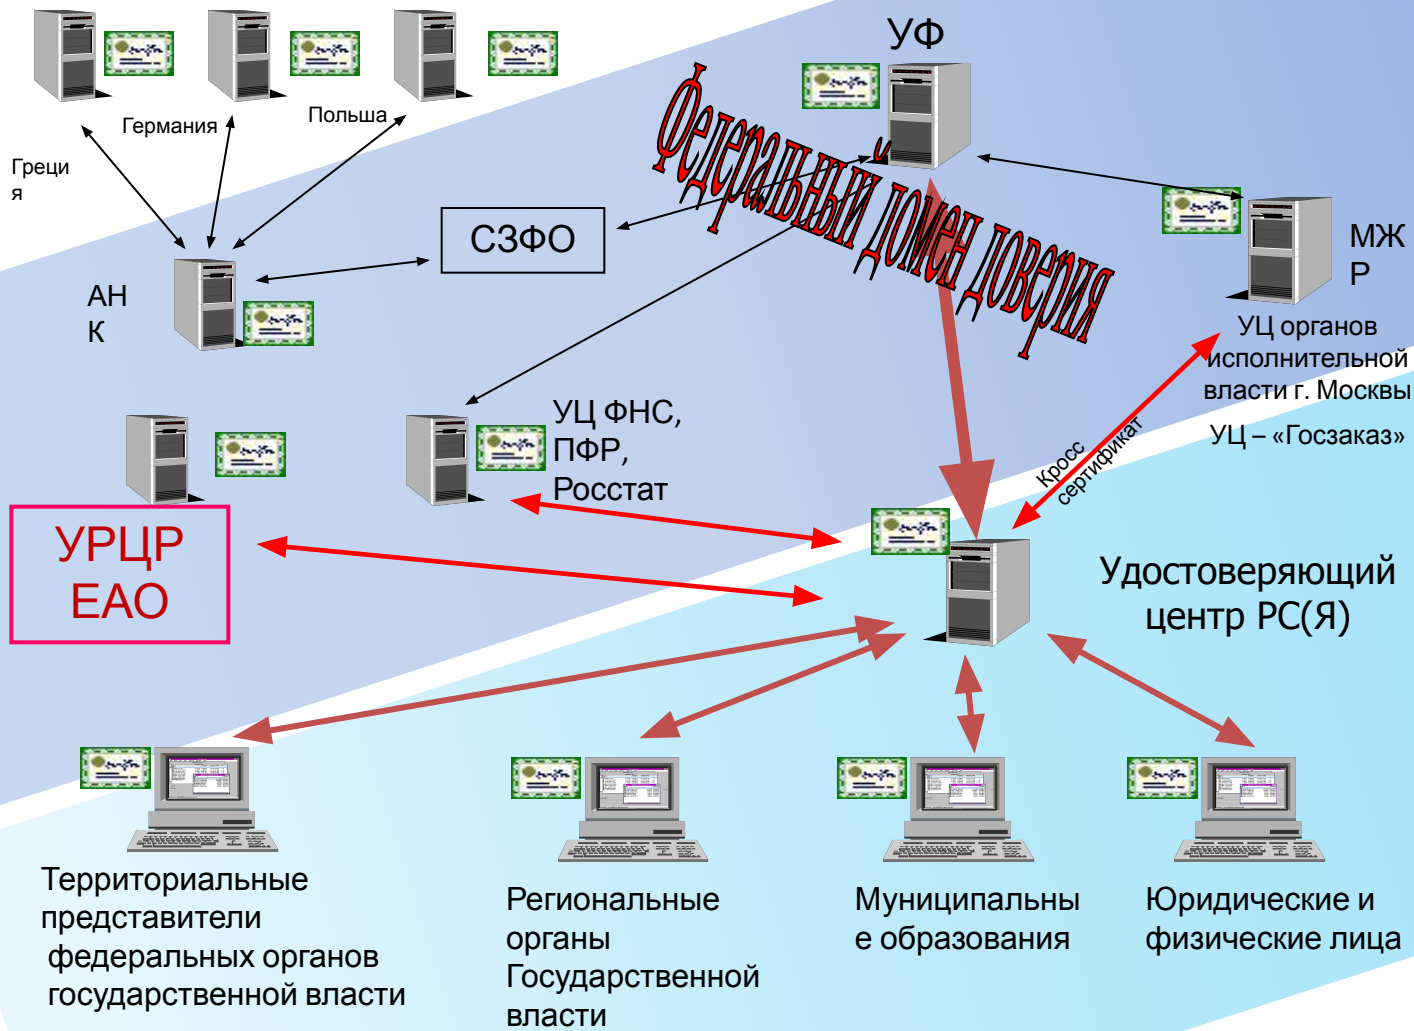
УФ

Федеральный домен доверия

Германия

Польша

Греци
я

СЗФО

АН
К

МЖ
Р

УЦ органов исполнительной власти г. Москвы

УЦ – «Госзаказ»

Кросс сертификат

УЦ ФНС, ПФР, Росстат

УРЦР ЕАО

Удостоверяющий центр РС(Я)

Территориальные представители федеральных органов государственной власти

Региональные органы Государственной власти

Муниципальные образования

Юридические и физические лица